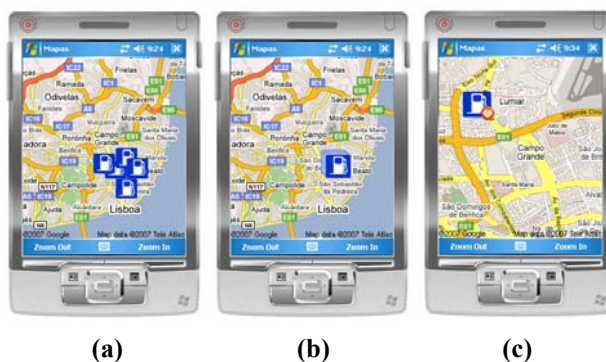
Mapas 9:24

IC22 Frielas Ramada Odivelas Sacavém Olivais Moscavide Santa Maria dos Olivais Campo Grande adora Campolide Lisboa Ajuda Alcântara

©2007 Google Map data ©2007 Tele Atlas

Zoom Out Zoom In

Mapas 9:24

IC22 Frielas Ramada Odivelas Sacavém Olivais Moscavide Campo Grande adora Campolide Beato Lisboa Ajuda Alcântara

©2007 Google Map data ©2007 Tele Atlas

Zoom Out Zoom In

Mapas 9:34

Lumiar Campo Grande São Domingos de Benfica

Map data ©2007 Tele Atlas

Zoom Out Zoom In

(a) (b) (c)